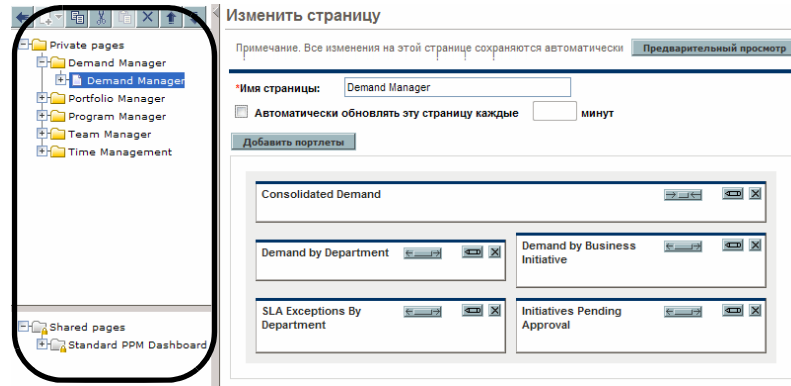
Private pages
Demand Manager
Demand Manager
Portfolio Manager
Program Manager
Team Manager
Time Management

Shared pages
Standard PPM Dashboard

Изменить страницу

Примечание. Все изменения на этой странице сохраняются автоматически

Предварительный просмотр

*Имя страницы: Demand Manager

Автоматически обновлять эту страницу каждые минут

Добавить портлеты

Consolidated Demand

Demand by Department

Demand by Business Initiative

SLA Exceptions By Department

Initiatives Pending Approval